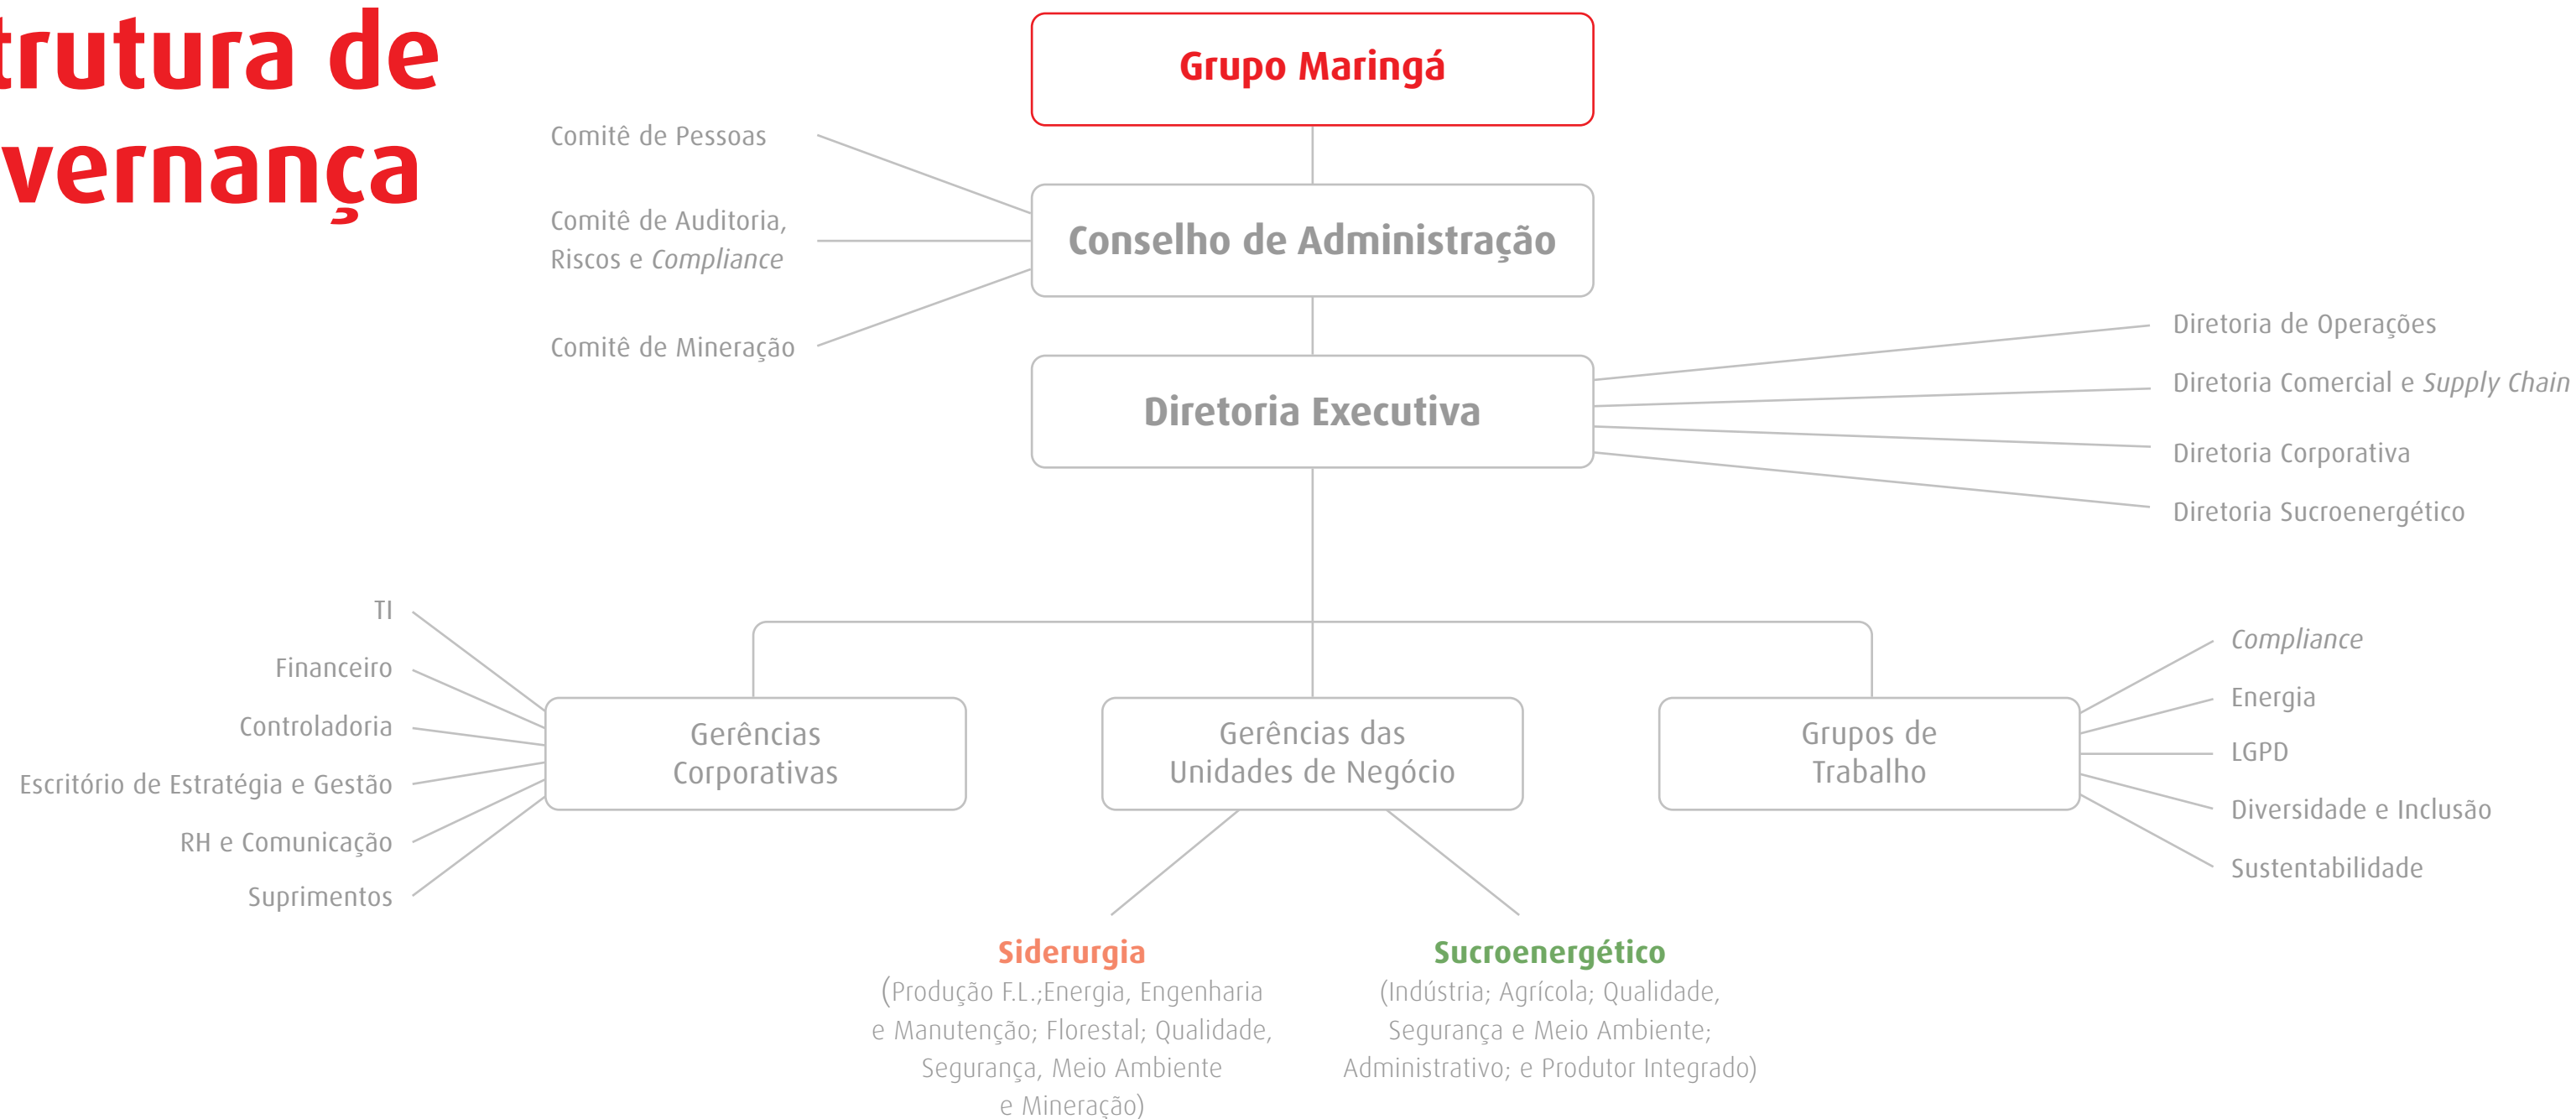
trutura de
vernança

Grupo Maringá

Comitê de Pessoas

Comitê de Auditoria, Riscos e *Compliance*

Comitê de Mineração

Conselho de Administração

Diretoria Executiva

Diretoria de Operações

Diretoria Comercial e *Supply Chain*

Diretoria Corporativa

Diretoria Sucroenergético

TI

Financeiro

Controladoria

Escritório de Estratégia e Gestão

RH e Comunicação

Suprimentos

Gerências Corporativas

Gerências das Unidades de Negócio

Grupos de Trabalho

*Compliance*

Energia

LGPD

Diversidade e Inclusão

Sustentabilidade

Siderurgia
(Produção F.L.;Energia, Engenharia e Manutenção; Florestal; Qualidade, Segurança, Meio Ambiente e Mineração)

Sucroenergético
(Indústria; Agrícola; Qualidade, Segurança e Meio Ambiente; Administrativo; e Produtor Integrado)